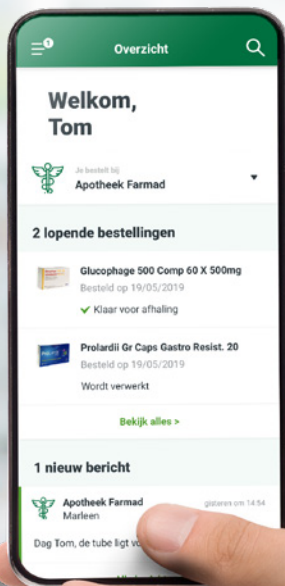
1

Overzicht

Welkom, Tom

Je bestelt bij

Apotheek Farmad

2 lopende bestellingen

Glucophage 500 Comp 60 X 500mg

Besteld op 19/05/2019

✓ Klaar voor afhaling

Prolardii Gr Caps Gastro Resist. 20

Besteld op 19/05/2019

Wordt verwerkt

Bekijk alles >

1 nieuw bericht

Apotheek Farmad

Marleen

gisteren om 14:54

Dag Tom, de tube ligt vo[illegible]